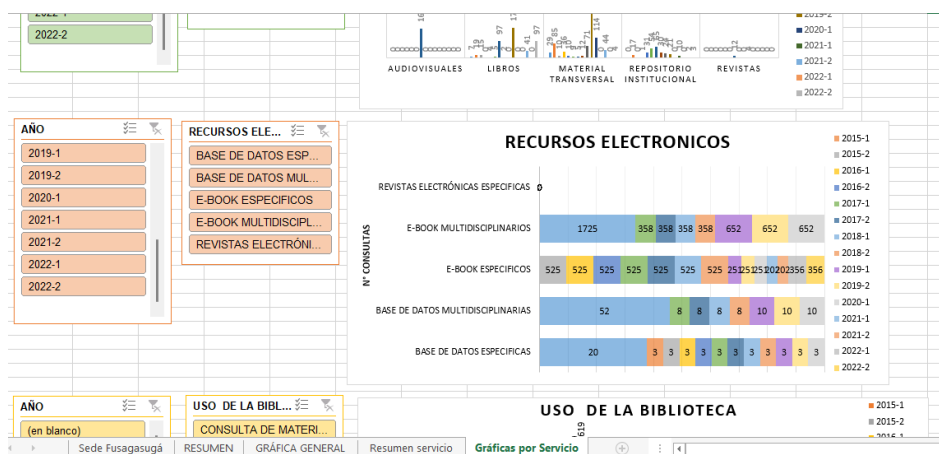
2022-1
2022-2

16
7 9 15 97 117 41 97 85 6 15 35 14 21 114 44 0 7 6 14 25 2 0 2

AUDIOVISUALES
LIBROS
MATERIAL TRANSVERSAL
REPOSITORIO INSTITUCIONAL
REVISTAS

2019-2
2020-1
2021-1
2021-2
2022-1
2022-2

AÑO
2019-1
2019-2
2020-1
2021-1
2021-2
2022-1
2022-2

RECURSOS ELE...
BASE DE DATOS ESP...
BASE DE DATOS MUL...
E-BOOK ESPECIFICOS
E-BOOK MULTIDISCIPL...
REVISTAS ELECTRÓNI...

RECURSOS ELECTRONICOS

Nº CONSULTAS

REVISTAS ELECTRÓNICAS ESPECIFICAS 0
E-BOOK MULTIDISCIPLINARIOS 1725 358 358 358 358 652 652 652
E-BOOK ESPECIFICOS 525 525 525 525 525 525 525 251 251 251 202 202 356 356
BASE DE DATOS MULTIDISCIPLINARIAS 52 8 8 8 8 10 10 10
BASE DE DATOS ESPECIFICAS 20 3 3 3 3 3 3 3 3 3 3

2015-1
2015-2
2016-1
2016-2
2017-1
2017-2
2018-1
2018-2
2019-1
2019-2
2020-1
2021-1
2021-2
2022-1
2022-2

AÑO
(en blanco)

USO DE LA BIBL...
CONSULTA DE MATERI...

USO DE LA BIBLIOTECA
619
2015-1
2015-2
2016-1

Sede Fusagasugá
RESUMEN
GRÁFICA GENERAL
Resumen servicio
Gráficas por Servicio